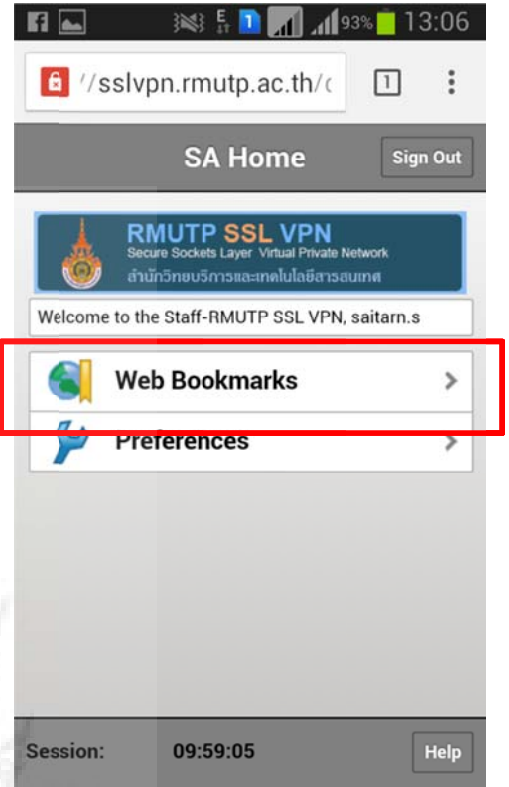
93% 13:06

'/sslvpn.rmutp.ac.th/c

1

SA Home

Sign Out

RMUTP SSL VPN
Secure Sockets Layer Virtual Private Network
สำนักวิทยบริการและเทคโนโลยีสารสนเทศ

Welcome to the Staff-RMUTP SSL VPN, saitarn.s

Web Bookmarks

Preferences

Session: 09:59:05

Help